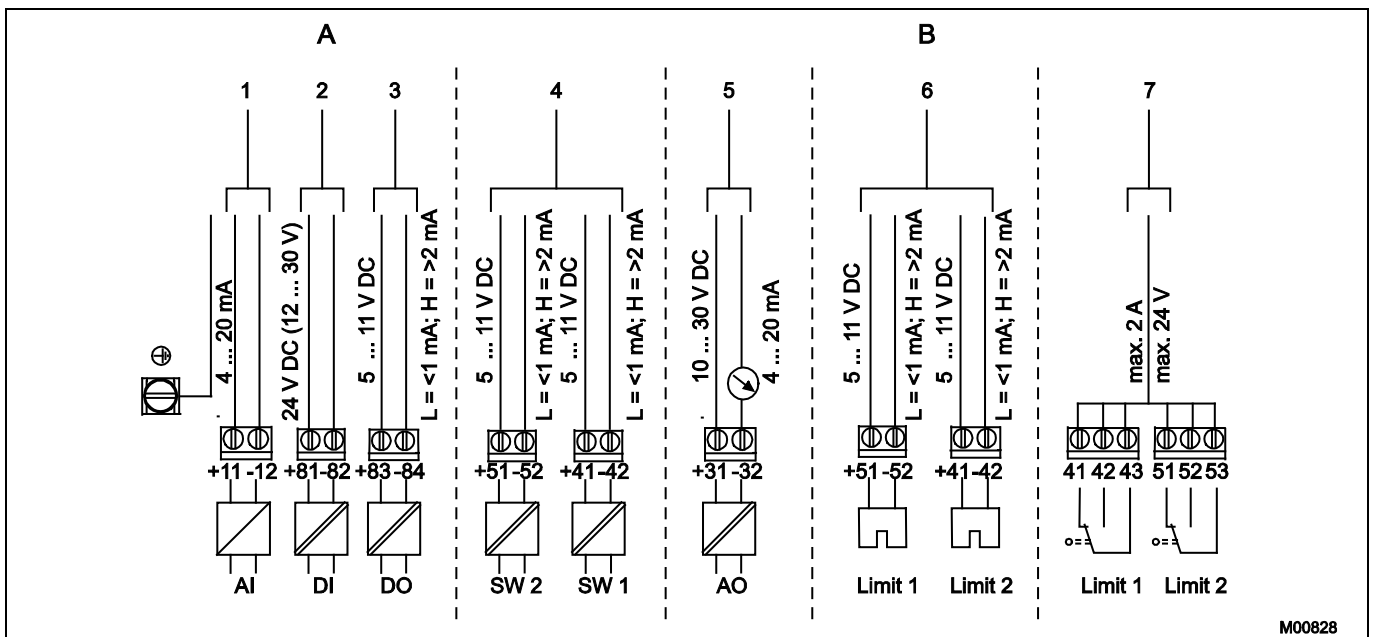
A

B

1

2

3

4

5

6

7

4 ... 20 mA

24 V DC (12 ... 30 V)

5 ... 11 V DC

L = <1 mA; H = >2 mA

5 ... 11 V DC

L = <1 mA; H = >2 mA

5 ... 11 V DC

L = <1 mA; H = >2 mA

10 ... 30 V DC

4 ... 20 mA

5 ... 11 V DC

L = <1 mA; H = >2 mA

5 ... 11 V DC

L = <1 mA; H = >2 mA

max. 2 A

max. 24 V

+11 -12

+81-82

+83-84

+51-52

+41-42

+31-32

+51-52

+41-42

41 42 43

51 52 53

AI

DI

DO

SW 2

SW 1

AO

Limit 1

Limit 2

Limit 1

Limit 2

M00828